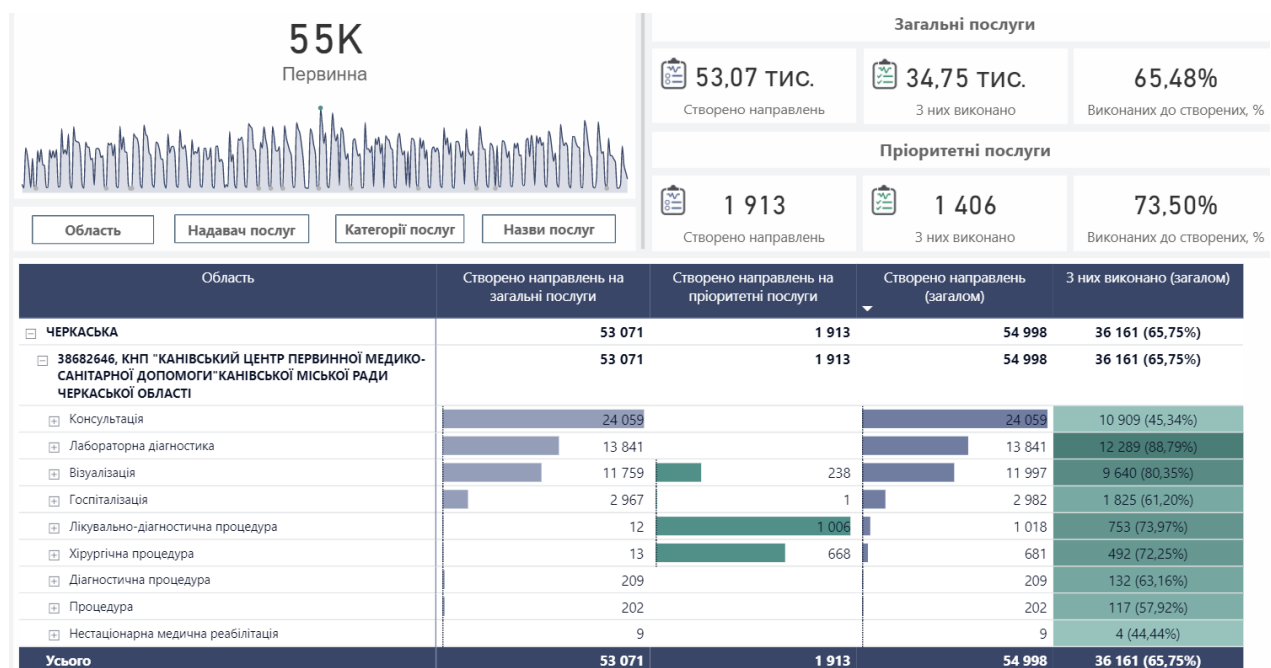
55K
Первинна

Область
Надавач послуг
Категорії послуг
Назви послуг

Загальні послуги

53,07 тис.
Створено направлень

34,75 тис.
З них виконано

65,48%
Виконаних до створених, %

Пріоритетні послуги

1 913
Створено направлень

1 406
З них виконано

73,50%
Виконаних до створених, %

| Область | Створено направлень на загальні послуги | Створено направлень на пріоритетні послуги | Створено направлень (загалом) | З них виконано (загалом) |
|---|---|---|---|---|
| ⊟ ЧЕРКАСЬКА | 53 071 | 1 913 | 54 998 | 36 161 (65,75%) |
| ⊟ 38682646, КНП "КАНІВСЬКИЙ ЦЕНТР ПЕРВИННОЇ МЕДИКО-САНІТАРНОЇ ДОПОМОГИ"КАНІВСЬКОЇ МІСЬКОЇ РАДИ ЧЕРКАСЬКОЇ ОБЛАСТІ | 53 071 | 1 913 | 54 998 | 36 161 (65,75%) |
| ⊞ Консультація | 24 059 | | 24 059 | 10 909 (45,34%) |
| ⊞ Лабораторна діагностика | 13 841 | | 13 841 | 12 289 (88,79%) |
| ⊞ Візуалізація | 11 759 | 238 | 11 997 | 9 640 (80,35%) |
| ⊞ Госпіталізація | 2 967 | 1 | 2 982 | 1 825 (61,20%) |
| ⊞ Лікувально-діагностична процедура | 12 | 1 006 | 1 018 | 753 (73,97%) |
| ⊞ Хірургічна процедура | 13 | 668 | 681 | 492 (72,25%) |
| ⊞ Діагностична процедура | 209 | | 209 | 132 (63,16%) |
| ⊞ Процедура | 202 | | 202 | 117 (57,92%) |
| ⊞ Нестаціонарна медична реабілітація | 9 | | 9 | 4 (44,44%) |
| Усього | 53 071 | 1 913 | 54 998 | 36 161 (65,75%) |